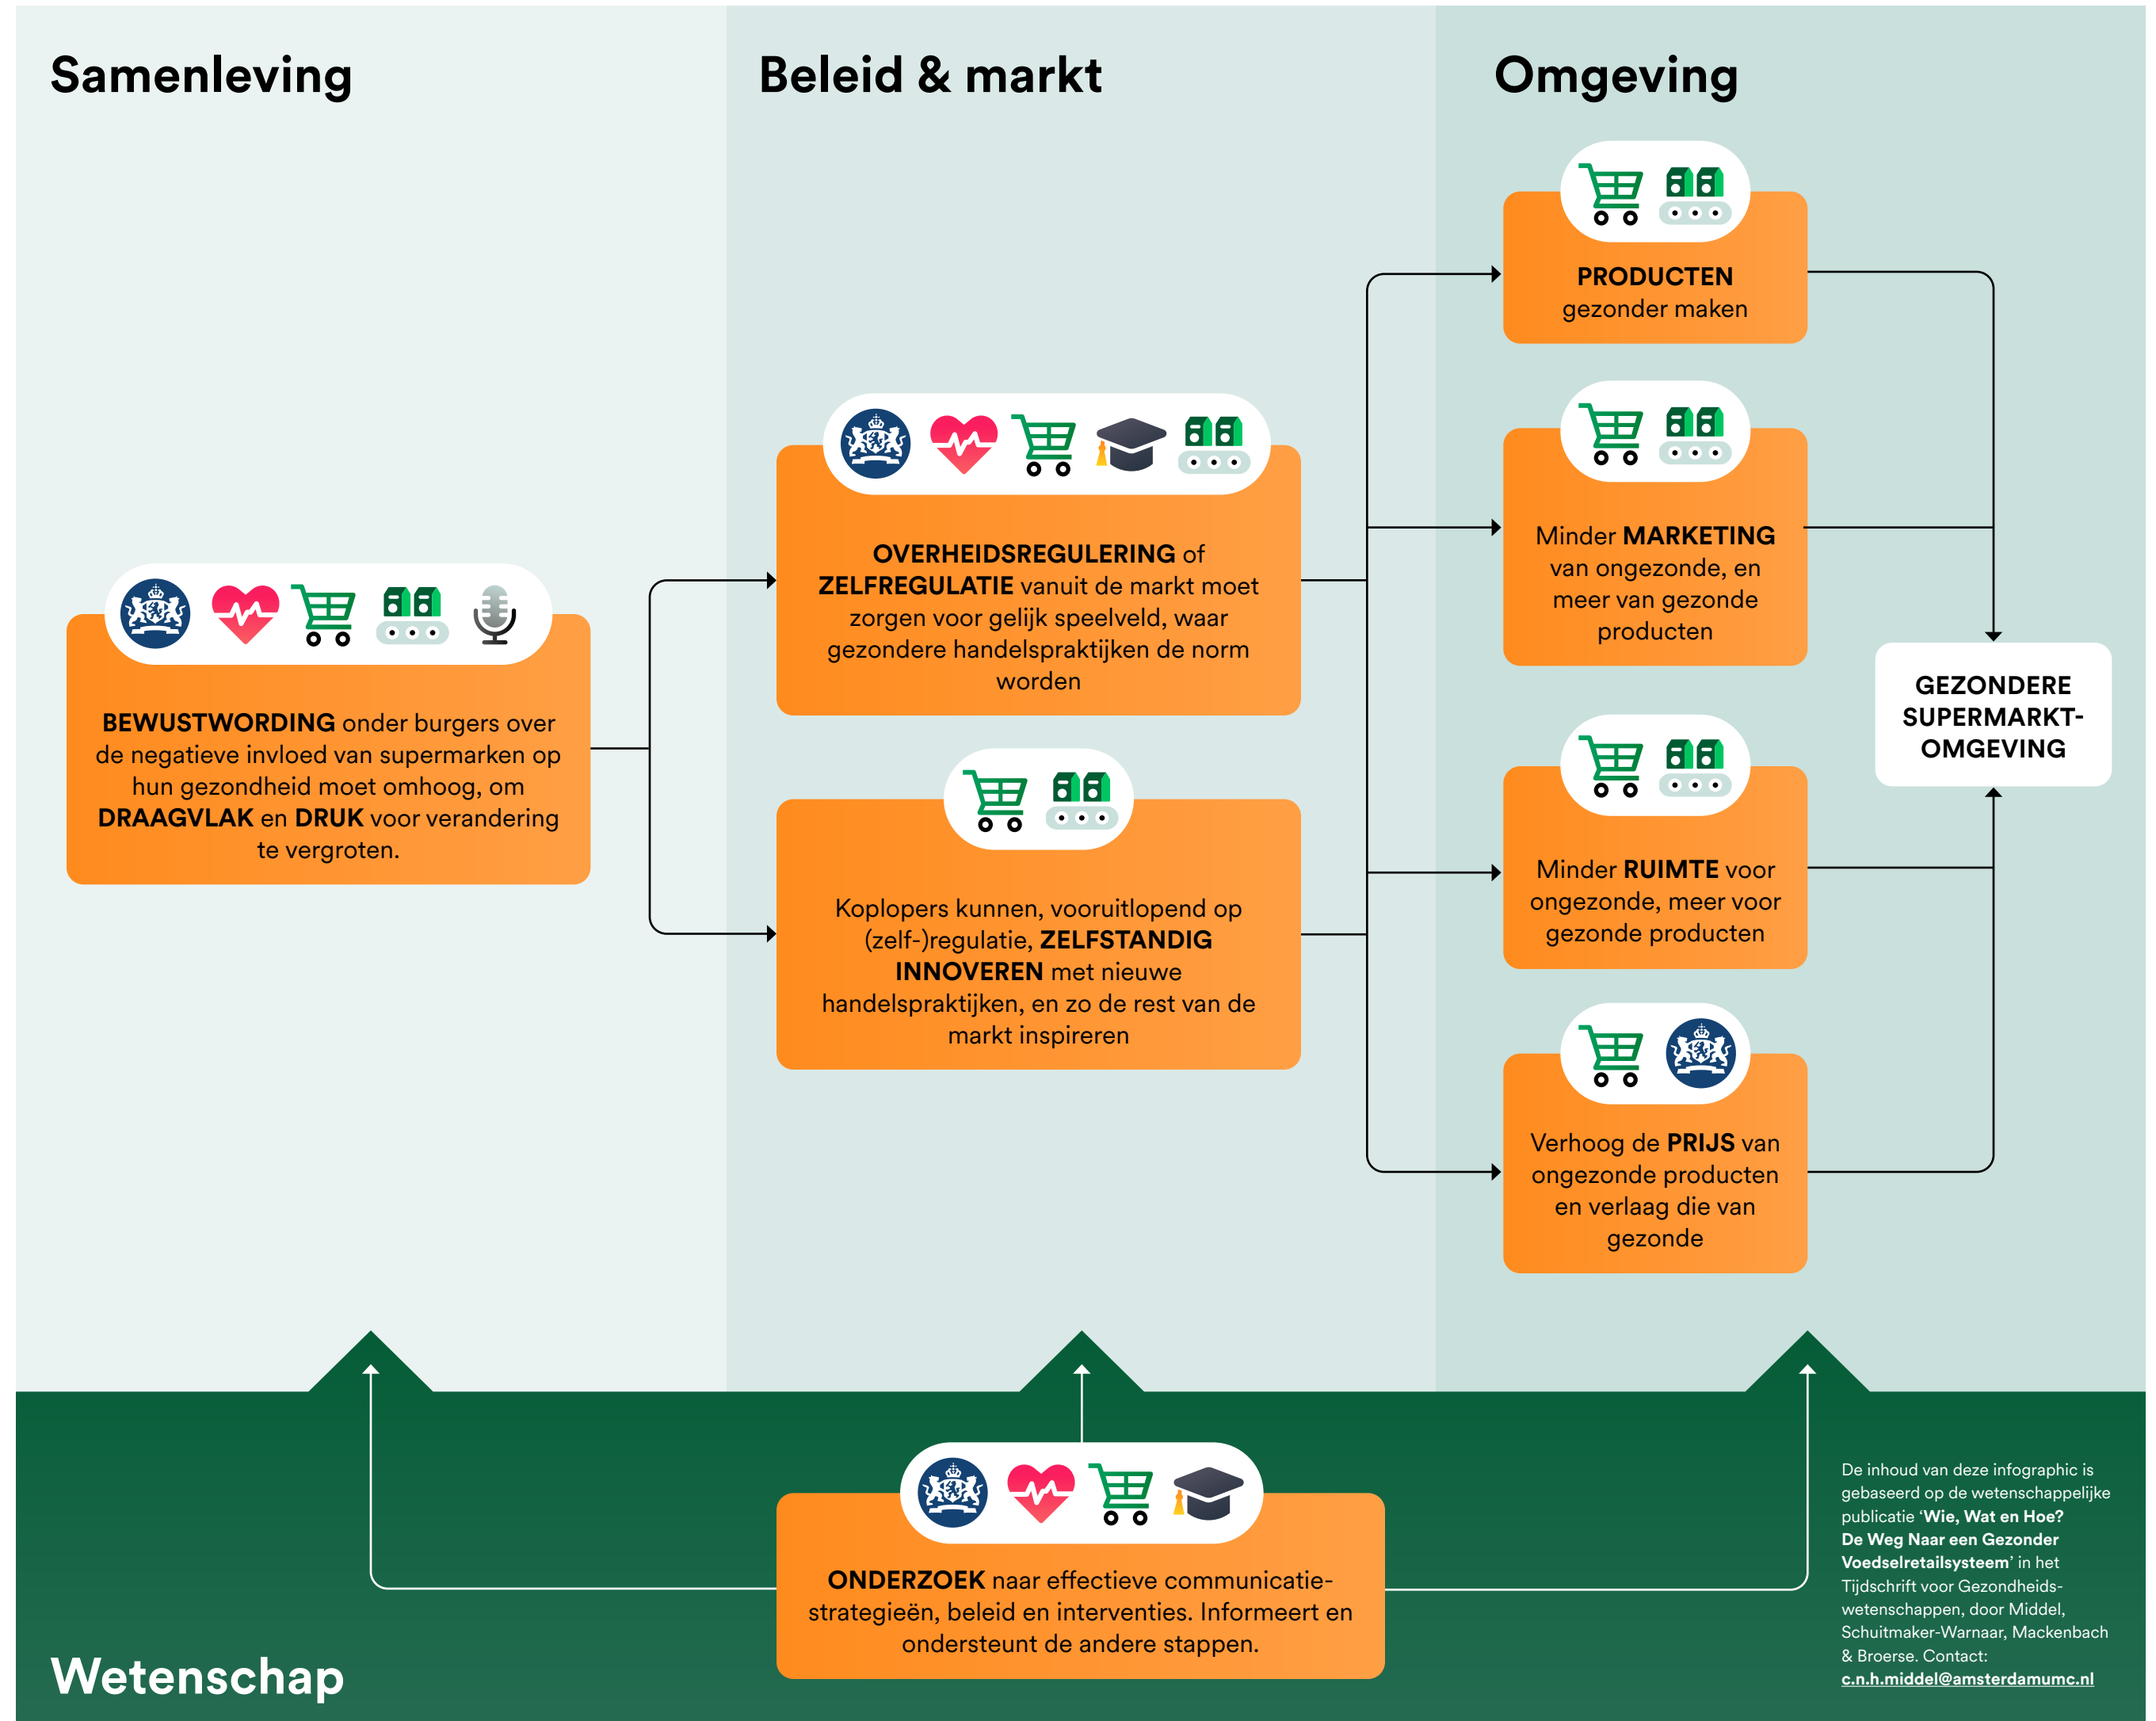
Samenleving

Beleid & markt

Omgeving

BEWUSTWORDING onder burgers over de negatieve invloed van supermarken op hun gezondheid moet omhoog, om DRAAGVLAK en DRUK voor verandering te vergroten.

OVERHEIDSREGULERING of ZELFREGULATIE vanuit de markt moet zorgen voor gelijk speelveld, waar gezondere handelspraktijken de norm worden

Koplopers kunnen, vooruitlopend op (zelf-)regulatie, ZELFSTANDIG INNOVEREN met nieuwe handelspraktijken, en zo de rest van de markt inspireren

PRODUCTEN gezonder maken

Minder MARKETING van ongezonde, en meer van gezonde producten

Minder RUIMTE voor ongezonde, meer voor gezonde producten

Verhoog de PRIJS van ongezonde producten en verlaag die van gezonde

GEZONDERE SUPERMARKT-OMGEVING

ONDERZOEK naar effectieve communicatie-strategieën, beleid en interventies. Informeert en ondersteunt de andere stappen.

Wetenschap

De inhoud van deze infographic is gebaseerd op de wetenschappelijke publicatie 'Wie, Wat en Hoe? De Weg Naar een Gezonder Voedselretailsysteem' in het Tijdschrift voor Gezondheids-wetenschappen, door Middel, Schuitmaker-Warnaar, Mackenbach & Broerse. Contact: c.n.h.middel@amsterdamumc.nl